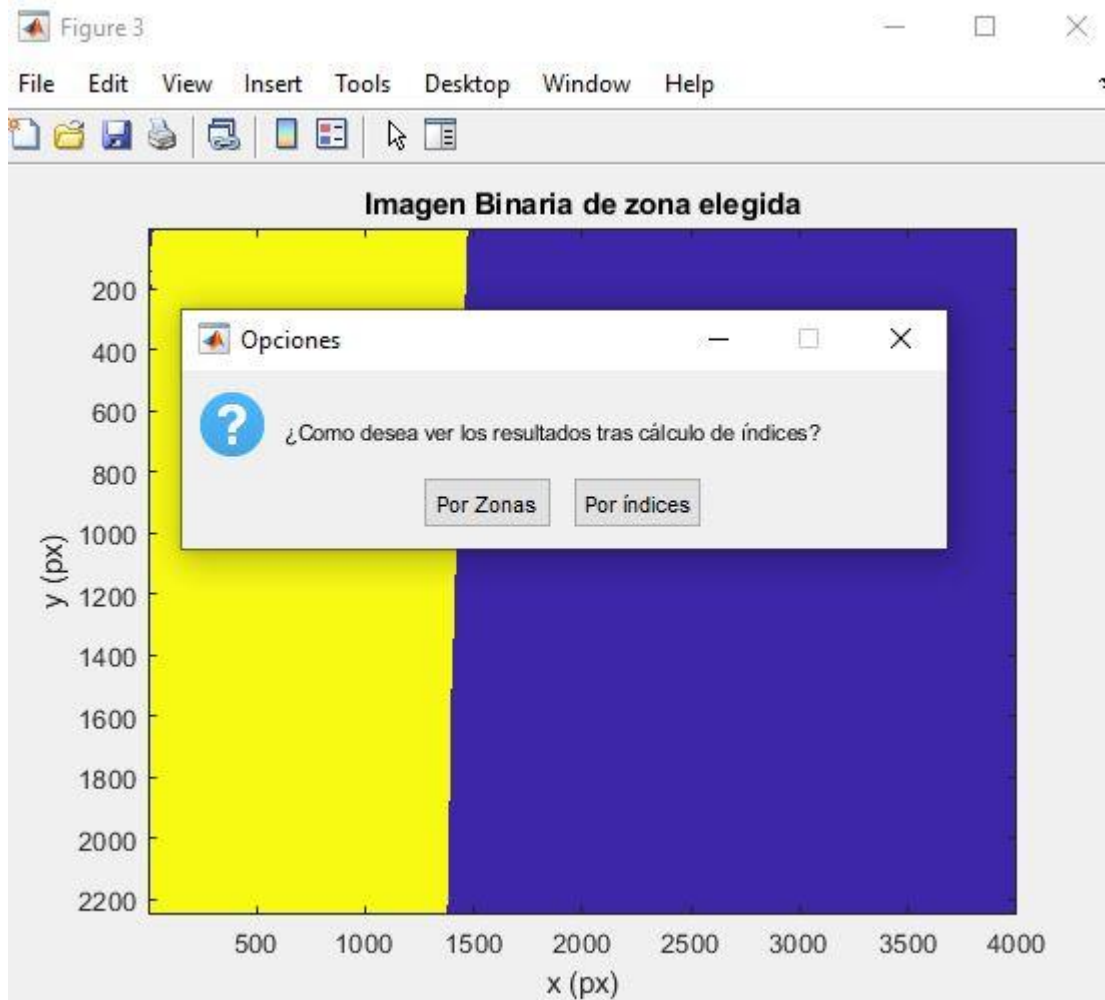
Figure 3

File Edit View Insert Tools Desktop Window Help

Imagen Binaria de zona elegida

200
400
600
800
1000
1200
1400
1600
1800
2000
2200

y (px)

500 1000 1500 2000 2500 3000 3500 4000

x (px)

Opciones

¿Como desea ver los resultados tras cálculo de índices?

Por Zonas

Por índices